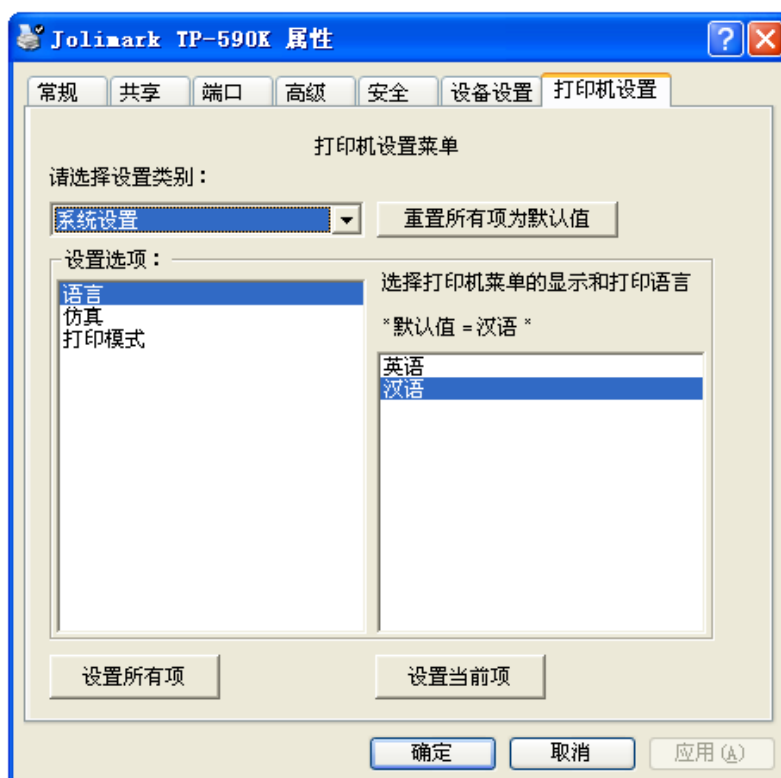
Jolimark TP-590K 属性

常规 共享 端口 高级 安全 设备设置 打印机设置

打印机设置菜单

请选择设置类别：

系统设置

重置所有项为默认值

设置选项：

语言
仿真
打印模式

选择打印机菜单的显示和打印语言

*默认值 = 汉语 *

英语
汉语

设置所有项

设置当前项

确定 取消 应用(A)